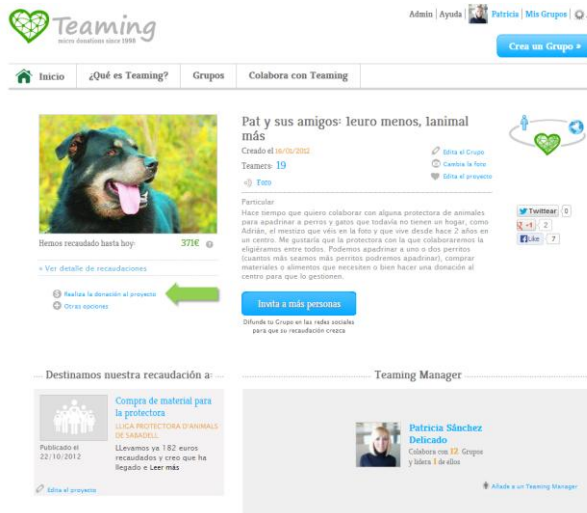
Teaming
micro donations since 1998

Admin | Ayuda | Patricia | Mis Grupos

Crea un Grupo »

Inicio | ¿Qué es Teaming? | Grupos | Colabora con Teaming

Pat y sus amigos: 1euro menos, 1animal más

Creado el 16/01/2012

Teamers: 19

Foro

Edita el Grupo
Cambia la foto
Edita el proyecto

Hemos recaudado hasta hoy: 371€

+ Ver detalle de recaudaciones

Realiza la donación al proyecto
Otras opciones

Particular

Hace tiempo que quiero colaborar con alguna protectora de animales para apadrinar a perros y gatos que todavía no tienen un hogar, como Adrián, el mestizo que véis en la foto y que vive desde hace 2 años en un centro. Me gustaría que la protectora con la que colaboraremos la eligiéramos entre todos. Podemos apadrinar a uno o dos perritos (cuantos más seamos más perritos podremos apadrinar), comprar materiales o alimentos que necesiten o bien hacer una donación al centro para que lo gestionen.

Invita a más personas

Difunde tu Grupo en las redes sociales para que su recaudación crezca

Twittear 0
+1 2
Like 7

Destinamos nuestra recaudación a:

Compra de material para la protectora

LLIGA PROTECTORA D'ANIMALS DE SABADELL

Publicado el 22/10/2012

LLevamos ya 182 euros recaudados y creo que ha llegado e Leer más

Edita el proyecto

Teaming Manager

Patricia Sánchez Delicado

Colabora con 12 Grupos y lidera 1 de ellos

Añade a un Teaming Manager